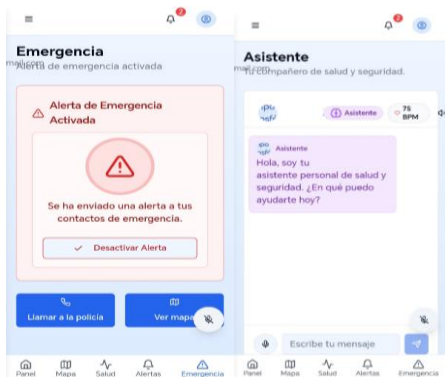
≡

2

Emergencia

mali.com Alerta de emergencia activada

Alerta de Emergencia Activada

Se ha enviado una alerta a tus contactos de emergencia.

Desactivar Alerta

Llamar a la policía

Ver mapa

Panel Mapa Salud Alertas Emergencia

≡

2

Asistente

mail.com Tu compañero de salud y seguridad.

Asistente

75 BPM

Asistente

Hola, soy tu asistente personal de salud y seguridad. ¿En qué puedo ayudarte hoy?

Escribe tu mensaje

Panel Mapa Salud Alertas Emergencia